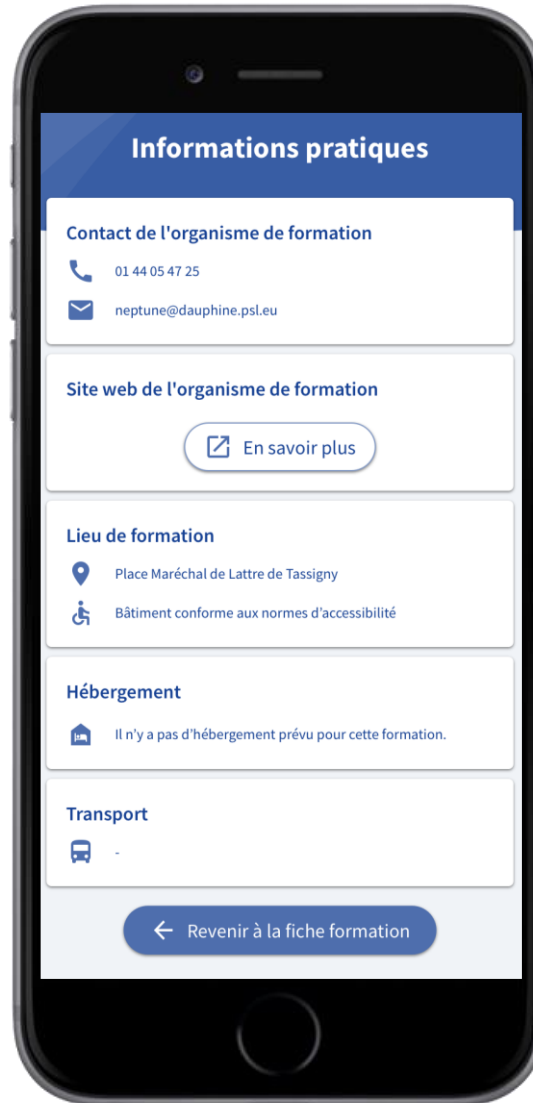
Informations pratiques

Contact de l'organisme de formation

01 44 05 47 25

neptune@dauphine.psl.eu

Site web de l'organisme de formation

En savoir plus

Lieu de formation

Place Maréchal de Lattre de Tassigny

Bâtiment conforme aux normes d'accessibilité

Hébergement

Il n'y a pas d'hébergement prévu pour cette formation.

Transport

-

Revenir à la fiche formation